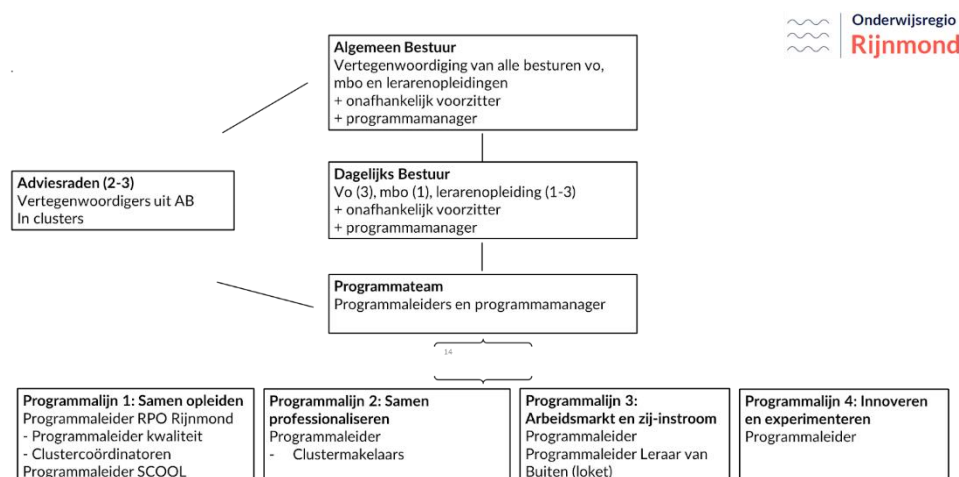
Onderwijsregio
Rijnmond

**Algemeen Bestuur**
Vertegenwoordiging van alle besturen vo, mbo en lerarenopleidingen
+ onafhankelijk voorzitter
+ programmamanager

**Adviesraden (2-3)**
Vertegenwoordigers uit AB
In clusters

**Dagelijks Bestuur**
Vo (3), mbo (1), lerarenopleiding (1-3)
+ onafhankelijk voorzitter
+ programmamanager

**Programmateam**
Programmaleiders en programmamanager

14

**Programmalijn 1: Samen opleiden**
Programmaleider RPO Rijnmond
- Programmaleider kwaliteit
- Clustercoördinatoren
Programmaleider SCOOL

**Programmalijn 2: Samen professionaliseren**
Programmaleider
- Clustermakelaars

**Programmalijn 3: Arbeidsmarkt en zij-instroom**
Programmaleider
Programmaleider Leraar van Buiten (loket)

**Programmalijn 4: Innoveren en experimenteren**
Programmaleider